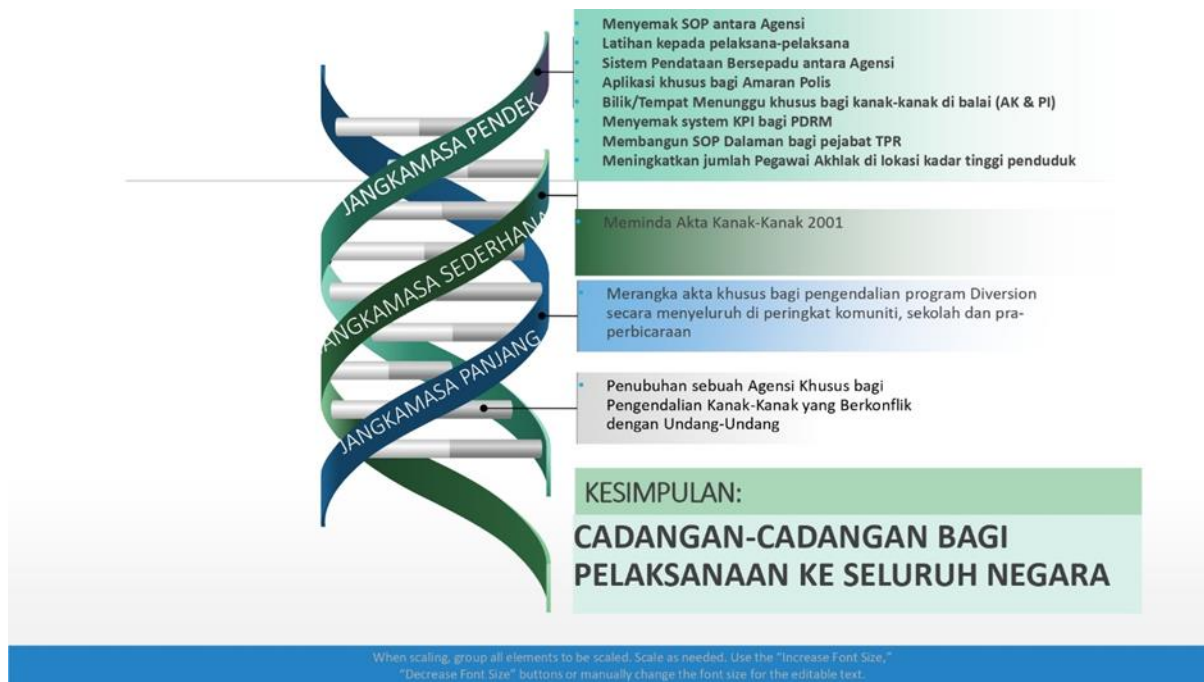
JANGKAMASA PENDEK

JANGKAMASA SEDERHANA

JANGKAMASA PANJANG

- Menyemak SOP antara Agensi
- Latihan kepada pelaksana-pelaksana
- Sistem Pendataan Bersepadu antara Agensi
- Aplikasi khusus bagi Amaran Polis
- Bilik/Tempat Menunggu khusus bagi kanak-kanak di balai (AK & PI)
- Menyemak system KPI bagi PDRM
- Membangun SOP Dalaman bagi pejabat TPR
- Meningkatkan jumlah Pegawai Akhlak di lokasi kadar tinggi penduduk

- Meminda Akta Kanak-Kanak 2001

- Merangka akta khusus bagi pengendalian program Diversion secara menyeluruh di peringkat komuniti, sekolah dan pra-perbicaraan

- Penubuhan sebuah Agensi Khusus bagi Pengendalian Kanak-Kanak yang Berkonflik dengan Undang-Undang

KESIMPULAN:

CADANGAN-CADANGAN BAGI PELAKSANAAN KE SELURUH NEGARA

When scaling, group all elements to be scaled. Scale as needed. Use the "Increase Font Size," "Decrease Font Size" buttons or manually change the font size for the editable text.